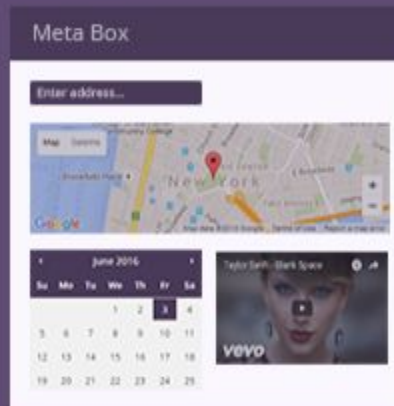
Meta Box

Enter address...

Map Satellite

New York

Google

Map data ©2016 Google Terms of Use Report a map error

June 2016

| Su | Mo | Tu | We | Th | Fr | Sa |
|---|---|---|---|---|---|---|
| | | | 1 | 2 | 3 | 4 |
| 5 | 6 | 7 | 8 | 9 | 10 | 11 |
| 12 | 13 | 14 | 15 | 16 | 17 | 18 |
| 19 | 20 | 21 | 22 | 23 | 24 | 25 |

Taylor Swift - Blank Space

vevo